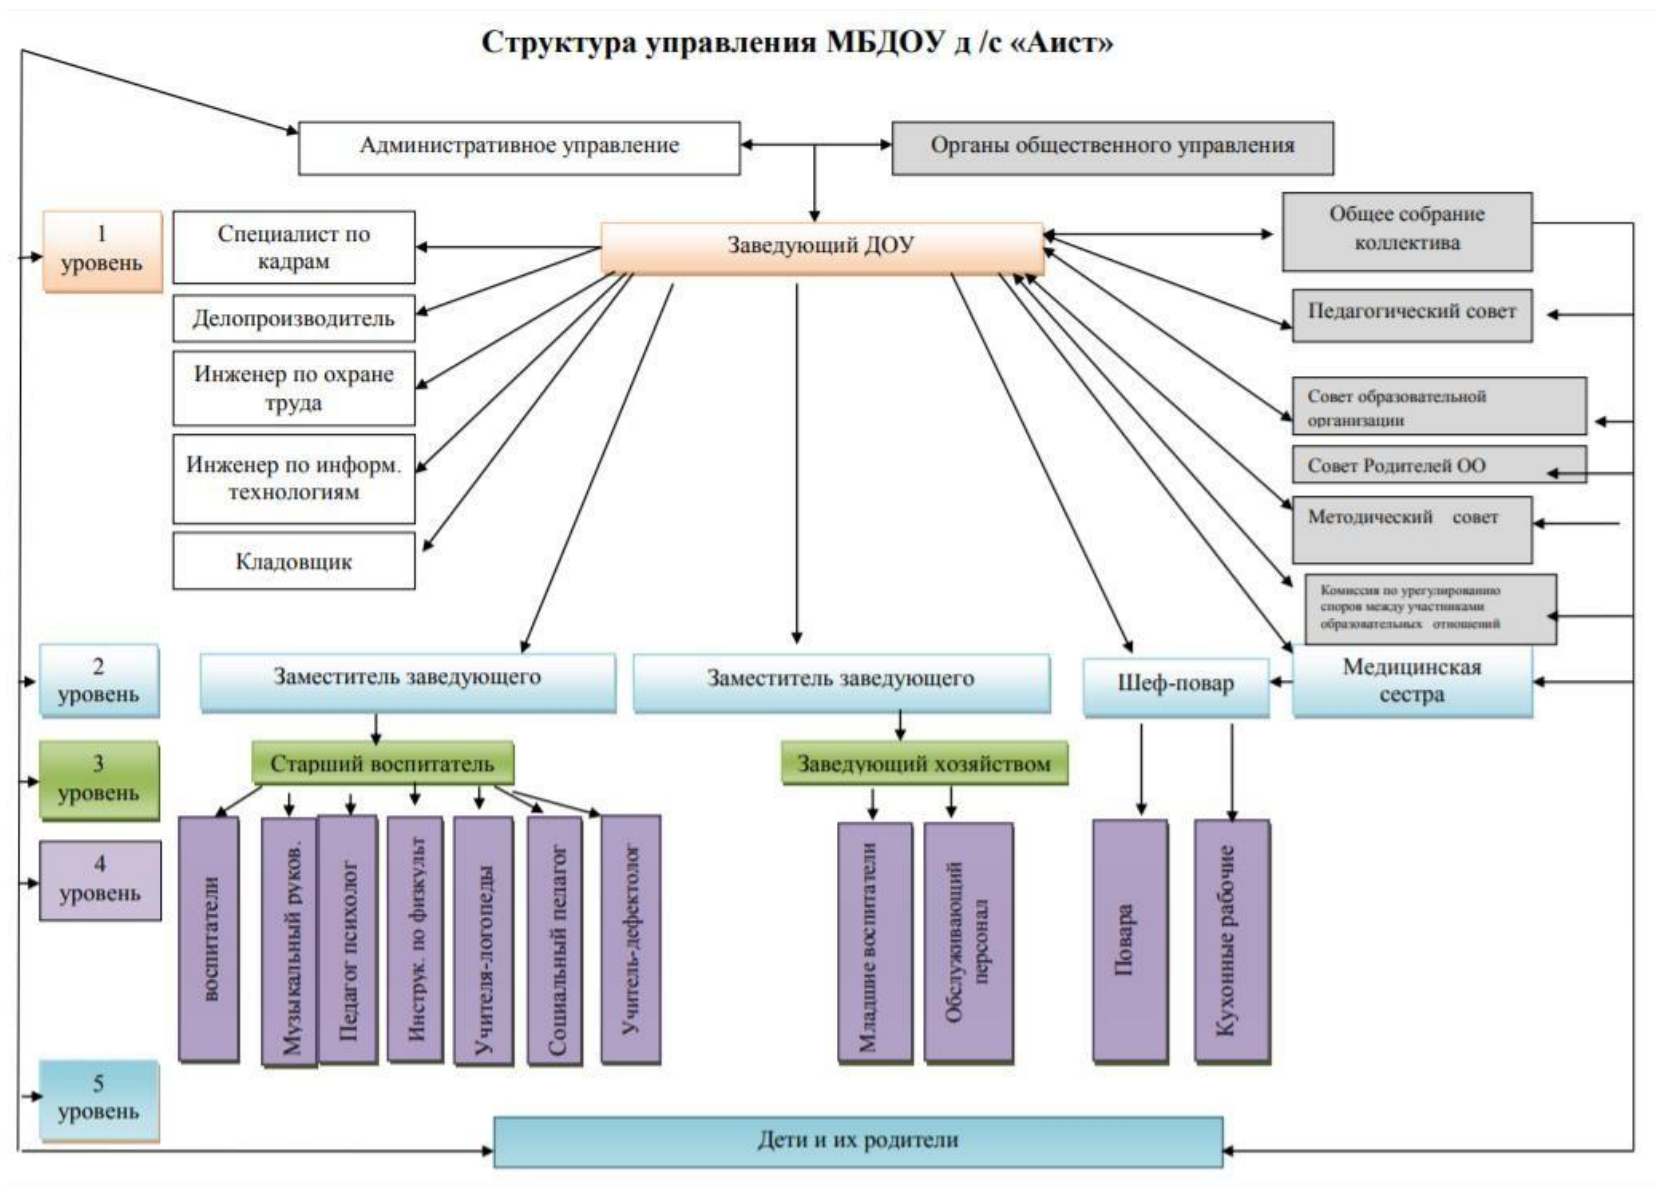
Структура управления МБДОУ д /с «Аист»

Административное управление

Органы общественного управления

1 уровень

Специалист по кадрам

Заведующий ДОУ

Общее собрание коллектива

Делопроизводитель

Педагогический совет

Инженер по охране труда

Совет образовательной организации

Инженер по информ. технологиям

Совет Родителей ОО

Методический совет

Кладовщик

Комиссия по урегулированию споров между участниками образовательных отношений

2 уровень

Заместитель заведующего

Заместитель заведующего

Шеф-повар

Медицинская сестра

3 уровень

Старший воспитатель

Заведующий хозяйством

4 уровень

воспитатели

Музыкальный руков.

Педагог психолог

Инструк. по физкульт

Учителя-логопеды

Социальный педагог

Учитель-дефектолог

Младшие воспитатели

Обслуживающий персонал

Повара

Кухонные рабочие

5 уровень

Дети и их родители